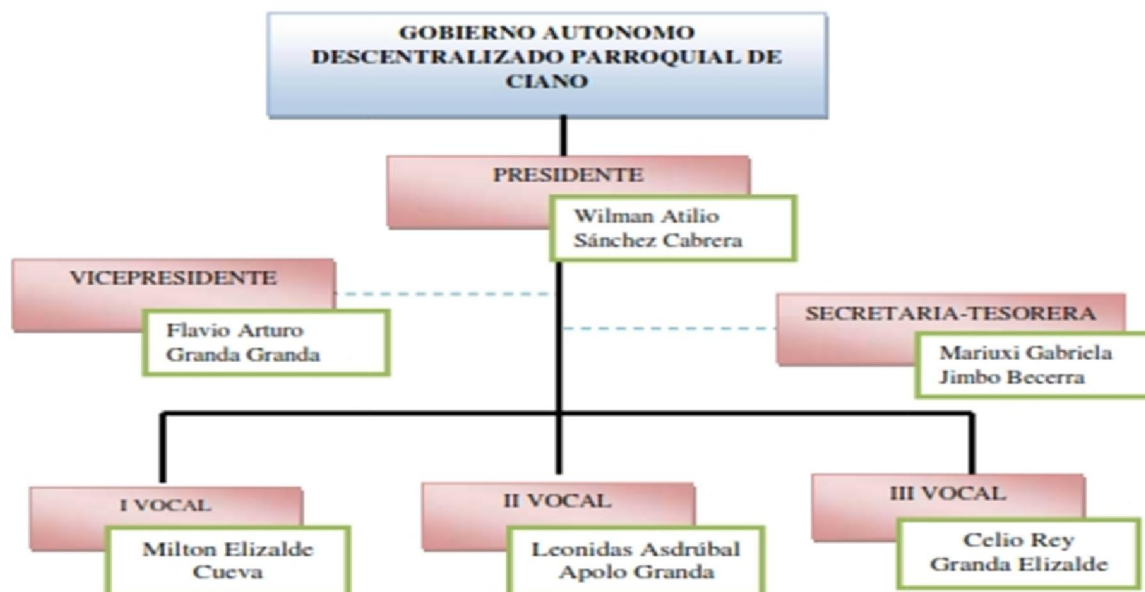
GOBIERNO AUTONOMO DESCENTRALIZADO PARROQUIAL DE CIANO

PRESIDENTE

Wilman Atilio Sánchez Cabrera

VICEPRESIDENTE

Flavio Arturo Granda Granda

SECRETARIA-TESORERA

Mariuxi Gabriela Jimbo Becerra

I VOCAL

Milton Elizalde Cueva

II VOCAL

Leonidas Asdrúbal Apolo Granda

III VOCAL

Celio Rey Granda Elizalde